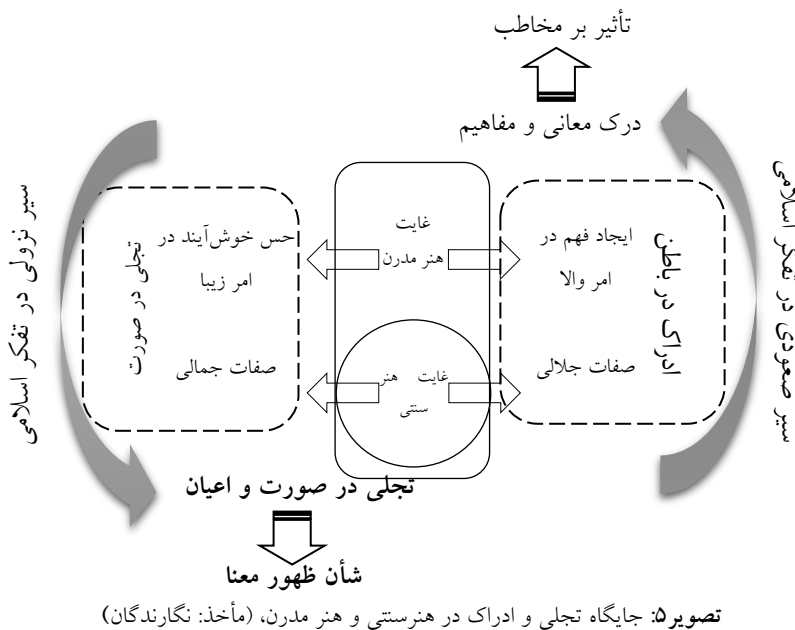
تأثیر بر مخاطب

درک معانی و مفاهیم

سیر صعودی در تفکر اسلامی

ادراک در باطن

ایجاد فهم در امر والا

صفات جلالی

غایت هنر مدرن

غایت هنر سنتی

حس خوش‌آیند در امر زیبا

صفات جمالی

تجلی در صورت

سیر نزولی در تفکر اسلامی

تجلی در صورت و اعیان

شأن ظهور معنا

**تصویر۵:** جایگاه تجلی و ادراک در هنرسنتی و هنر مدرن، (مأخذ: نگارندگان)